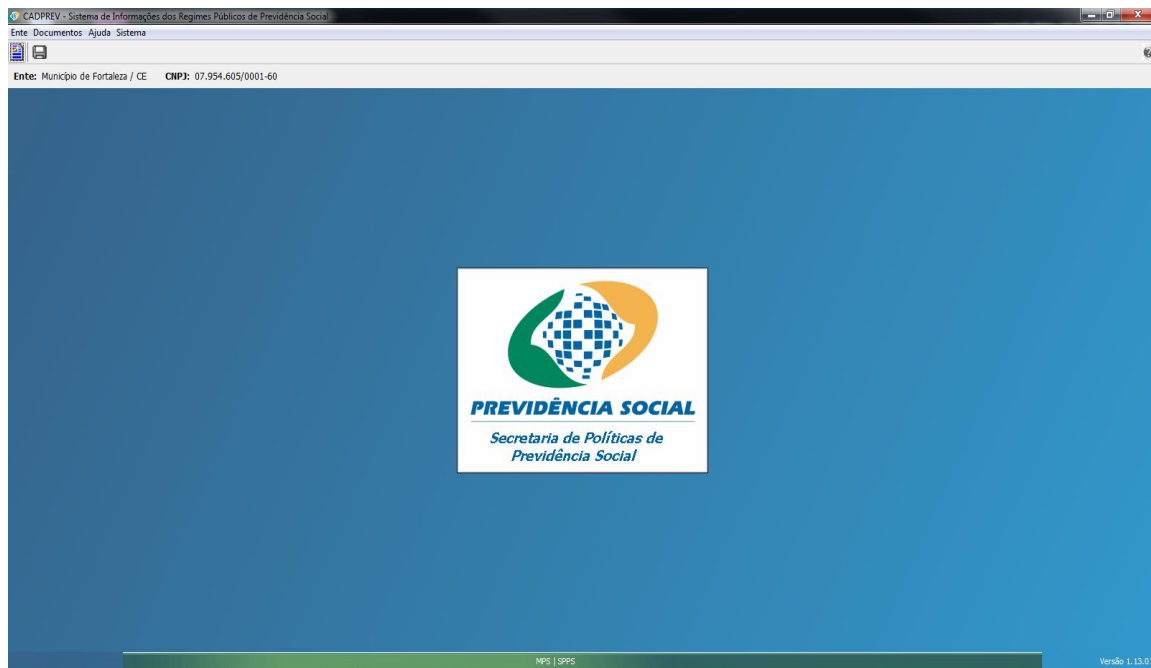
CADPREV - Sistema de Informações dos Regimes Públicos de Previdência Social

Ente Documentos Ajuda Sistema

Ente: Município de Fortaleza / CE CNPJ: 07.954.605/0001-60

PREVIDÊNCIA SOCIAL

Secretaria de Políticas de Previdência Social

MPS | SPPS

Versão 1.13.0